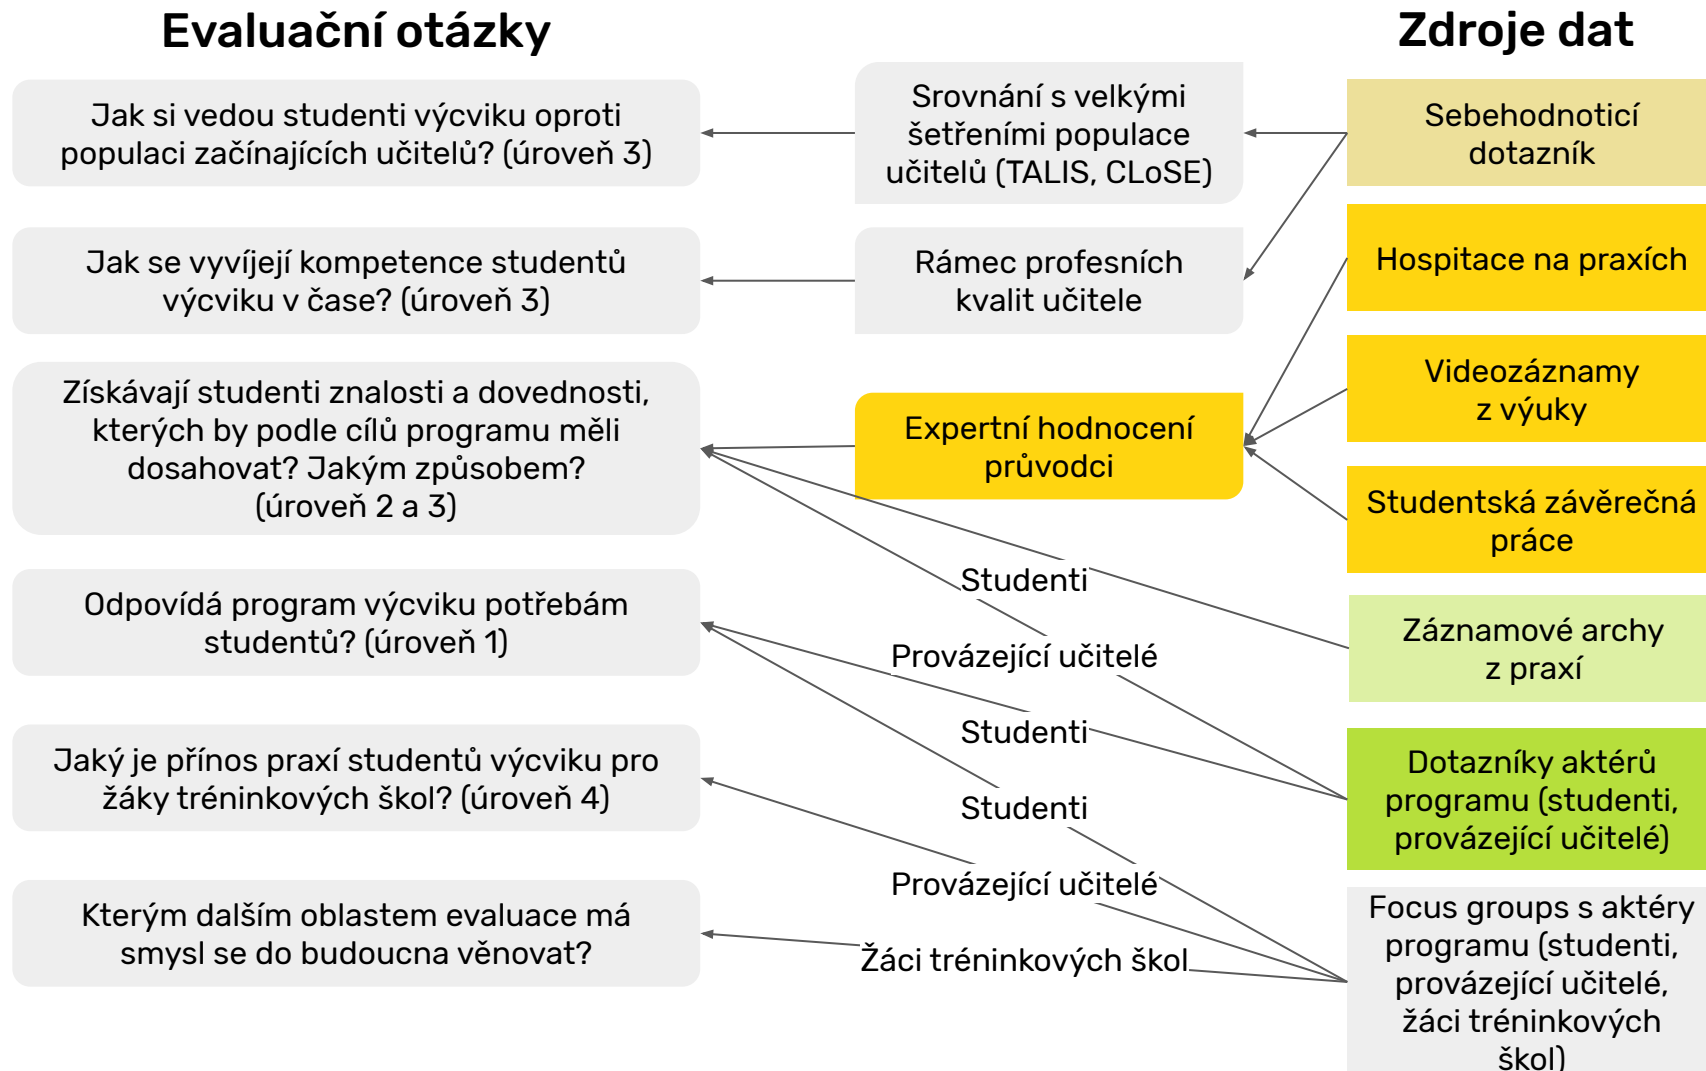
Evaluační otázky

Jak si vedou studenti výcviku oproti populaci začínajících učitelů? (úroveň 3)

Jak se vyvíjejí kompetence studentů výcviku v čase? (úroveň 3)

Získávají studenti znalosti a dovednosti, kterých by podle cílů programu měli dosahovat? Jakým způsobem? (úroveň 2 a 3)

Odpovídá program výcviku potřebám studentů? (úroveň 1)

Jaký je přínos praxí studentů výcviku pro žáky tréninkových škol? (úroveň 4)

Kterým dalším oblastem evaluace má smysl se do budoucna věnovat?

Srovnání s velkými šetřeními populace učitelů (TALIS, CLoSE)

Rámec profesních kvalit učitele

Expertní hodnocení průvodci

Studenti

Provázející učitelé

Studenti

Studenti

Provázející učitelé

Žáci tréninkových škol

Zdroje dat

Sebehodnoticí dotazník

Hospitace na praxích

Videozáznamy z výuky

Studentská závěrečná práce

Záznamové archy z praxí

Dotazníky aktérů programu (studenti, provázející učitelé)

Focus groups s aktéry programu (studenti, provázející učitelé, žáci tréninkových škol)